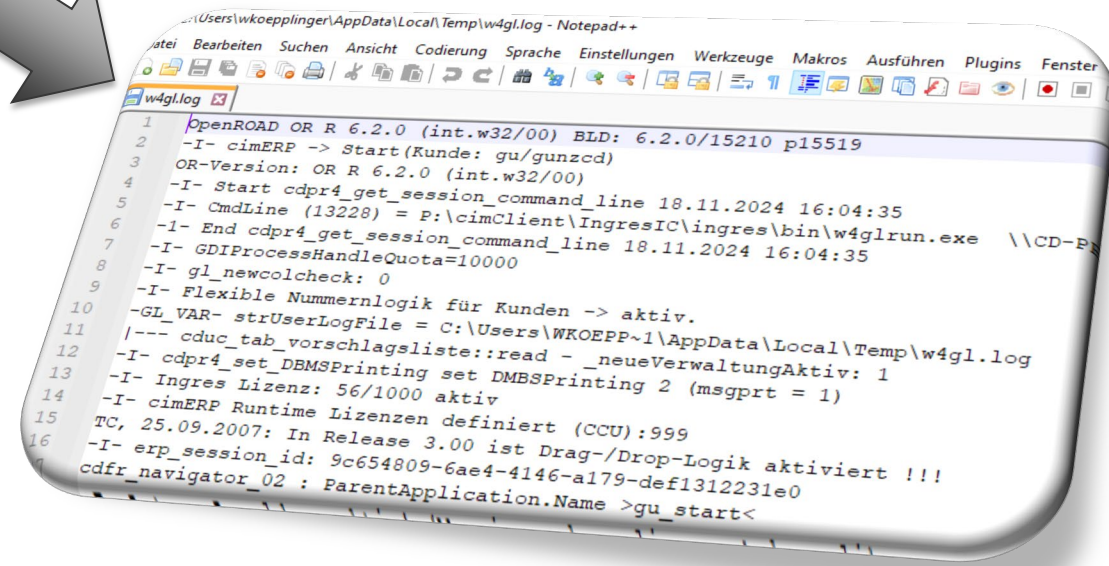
:\Users\wkoepplinger\AppData\Local\Temp\w4gl.log - Notepad++

atei Bearbeiten Suchen Ansicht Codierung Sprache Einstellungen Werkzeuge Makros Ausführen Plugins Fenster

w4gl.log

1 OpenROAD OR R 6.2.0 (int.w32/00) BLD: 6.2.0/15210 p15519
2 -I- cimERP -> Start(Kunde: gu/gunzcd)
3 OR-Version: OR R 6.2.0 (int.w32/00)
4 -I- Start cdpr4_get_session_command_line 18.11.2024 16:04:35
5 -I- CmdLine (13228) = P:\cimClient\IngresIC\ingres\bin\w4glrun.exe \\CD-P
6 -1- End cdpr4_get_session_command_line 18.11.2024 16:04:35
7 -I- GDIProcessHandleQuota=10000
8 -I- gl_newcolcheck: 0
9 -I- Flexible Nummernlogik für Kunden -> aktiv.
10 -GL_VAR- strUserLogFile = C:\Users\WKOEPP~1\AppData\Local\Temp\w4gl.log
11 |--- cduc_tab_vorschlagsliste::read - _neueVerwaltungAktiv: 1
12 -I- cdpr4_set_DBMSPrinting set DMBSPrinting 2 (msgprt = 1)
13 -I- Ingres Lizenz: 56/1000 aktiv
14 -I- cimERP Runtime Lizenzen definiert (CCU):999
15 TC, 25.09.2007: In Release 3.00 ist Drag-/Drop-Logik aktiviert !!!
16 -I- erp_session_id: 9c654809-6ae4-4146-a179-def1312231e0
cdfr_navigator_02 : ParentApplication.Name >gu_start<
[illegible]